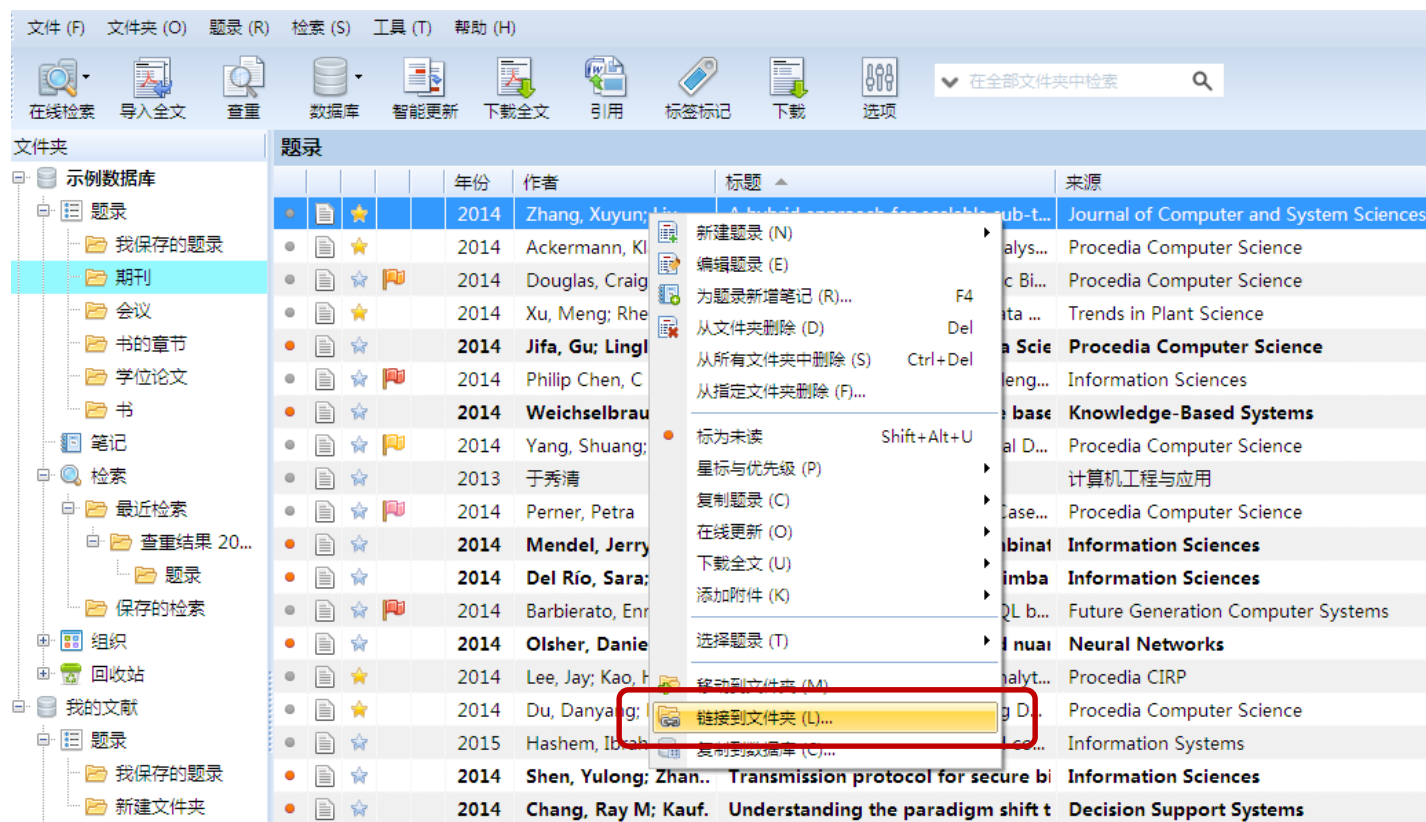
文件 (F) 文件夹 (O) 题录 (R) 检索 (S) 工具 (T) 帮助 (H)

在线检索 导入全文 查重 数据库 智能更新 下载全文 引用 标签标记 下载 选项

在全部文件夹中检索

文件夹
示例数据库
题录
我保存的题录
期刊
会议
书的章节
学位论文
书
笔记
检索
最近检索
查重结果 20...
题录
保存的检索
组织
回收站
我的文献
题录
我保存的题录
新建文件夹

题录

| 年份 | 作者 | 标题 | 来源 |
|---|---|---|---|
| 2014 | Zhang, Xuyun; Liu | A hybrid approach for scalable sub-t... | Journal of Computer and System Sciences |
| 2014 | Ackermann, Kl | ...alys... | Procedia Computer Science |
| 2014 | Douglas, Craig | ...c Bi... | Procedia Computer Science |
| 2014 | Xu, Meng; Rhe | ...ata ... | Trends in Plant Science |
| 2014 | Jifa, Gu; Lingl | ...a Scie | Procedia Computer Science |
| 2014 | Philip Chen, C | ...leng... | Information Sciences |
| 2014 | Weichselbrau | ...e base | Knowledge-Based Systems |
| 2014 | Yang, Shuang; | ...al D... | Procedia Computer Science |
| 2013 | 于秀清 | | 计算机工程与应用 |
| 2014 | Perner, Petra | ...Case... | Procedia Computer Science |
| 2014 | Mendel, Jerry | ...mbinat | Information Sciences |
| 2014 | Del Río, Sara; | ...imba | Information Sciences |
| 2014 | Barbierato, Enr | ...QL b... | Future Generation Computer Systems |
| 2014 | Olsher, Danie | ...d nuai | Neural Networks |
| 2014 | Lee, Jay; Kao, H | ...nalyt... | Procedia CIRP |
| 2014 | Du, Danyang; | ...ng D... | Procedia Computer Science |
| 2015 | Hashem, Ibrah | ...d co... | Information Systems |
| 2014 | Shen, Yulong; Zhan.. | Transmission protocol for secure bi | Information Sciences |
| 2014 | Chang, Ray M; Kauf. | Understanding the paradigm shift t | Decision Support Systems |

新建题录 (N)
编辑题录 (E)
为题录新增笔记 (R)... F4
从文件夹删除 (D) Del
从所有文件夹中删除 (S) Ctrl+Del
从指定文件夹删除 (F)...
标为未读 Shift+Alt+U
星标与优先级 (P)
复制题录 (C)
在线更新 (O)
下载全文 (U)
添加附件 (K)
选择题录 (T)
移动到文件夹 (M)
链接到文件夹 (L)...
复制到数据库 (C)...